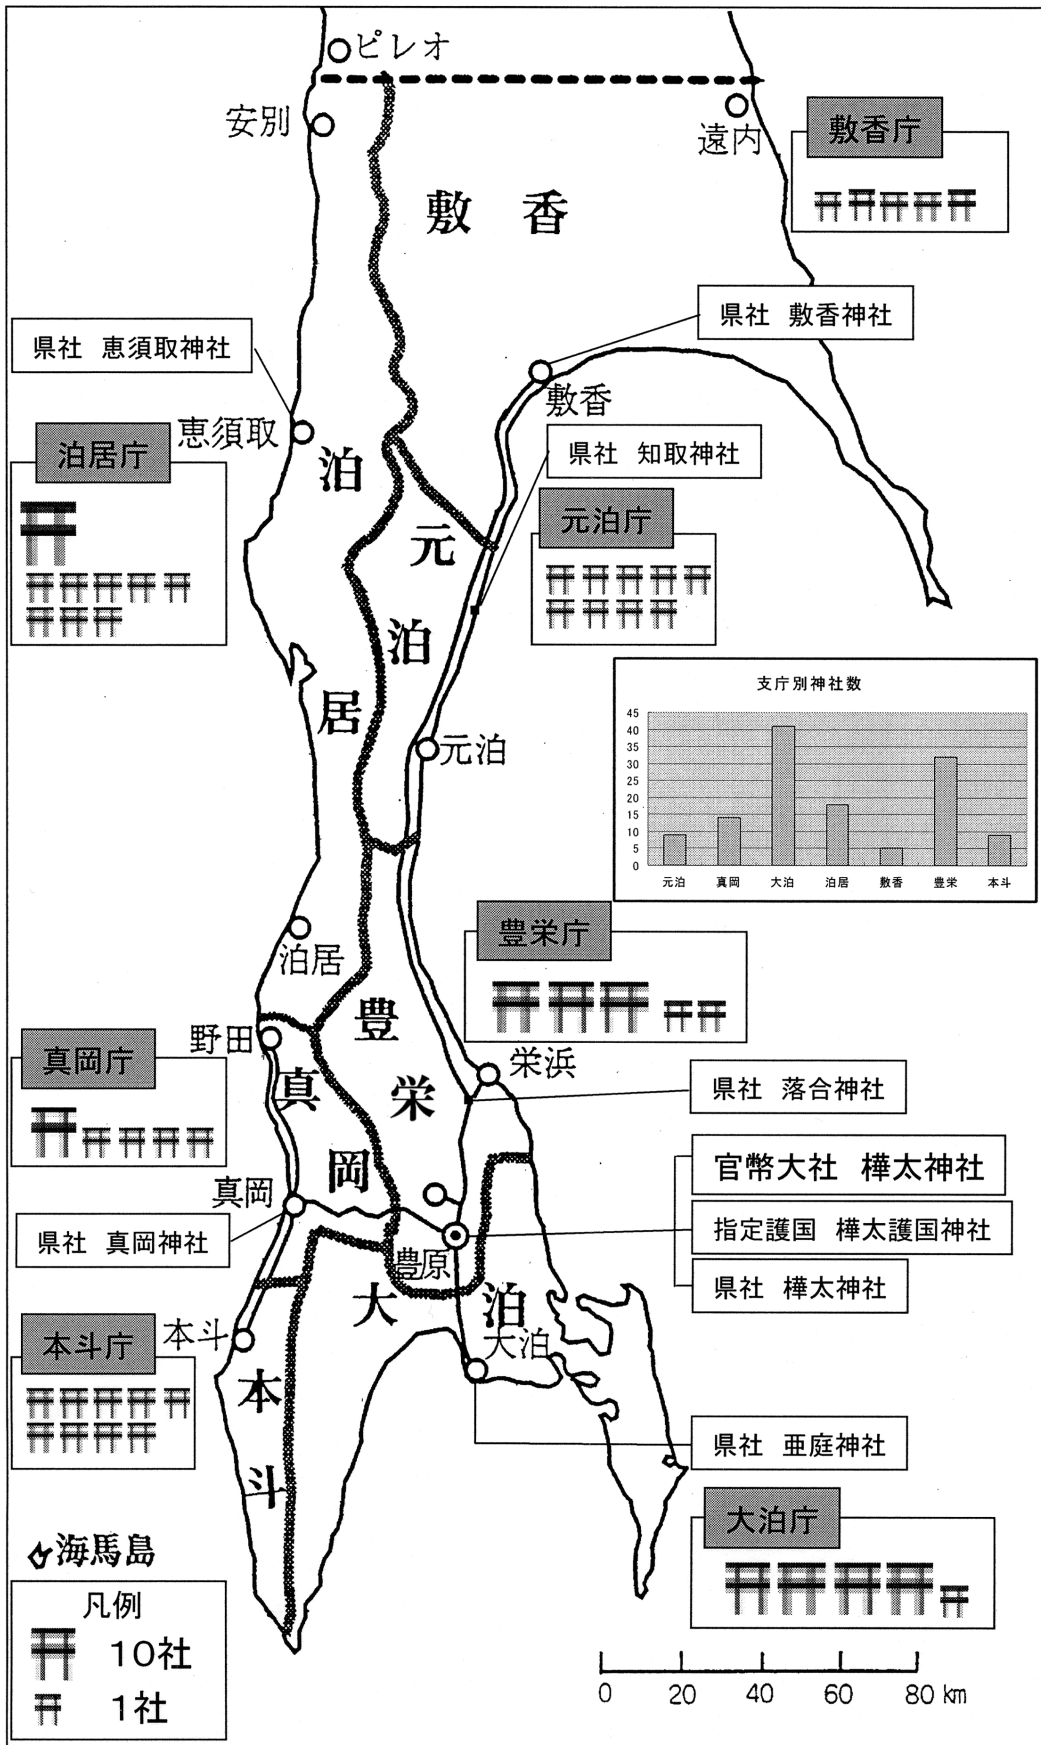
ピレオ
安別
遠内
敷香庁
敷　香
県社　敷香神社
県社　恵須取神社
敷香
恵須取
泊居庁
泊
県社　知取神社
元
元泊庁
泊
居
支庁別神社数

| | 元泊 | 真岡 | 大泊 | 泊居 | 敷香 | 豊栄 | 本斗 |
|---|---|---|---|---|---|---|---|
| 45 | | | | | | | |
| 40 | | | | | | | |
| 35 | | | | | | | |
| 30 | | | | | | | |
| 25 | | | | | | | |
| 20 | | | | | | | |
| 15 | | | | | | | |
| 10 | | | | | | | |
| 5 | | | | | | | |
| 0 | | | | | | | |

元泊
泊居
豊栄庁
豊
野田
真岡庁
真
栄
栄浜
県社　落合神社
岡
官幣大社　樺太神社
真岡
県社　真岡神社
豊原
指定護国　樺太護国神社
大
泊
県社　樺太神社
本斗庁
本斗
大泊
本
県社　亜庭神社
斗
大泊庁
海馬島
凡例
10社
1社
0　20　40　60　80 km